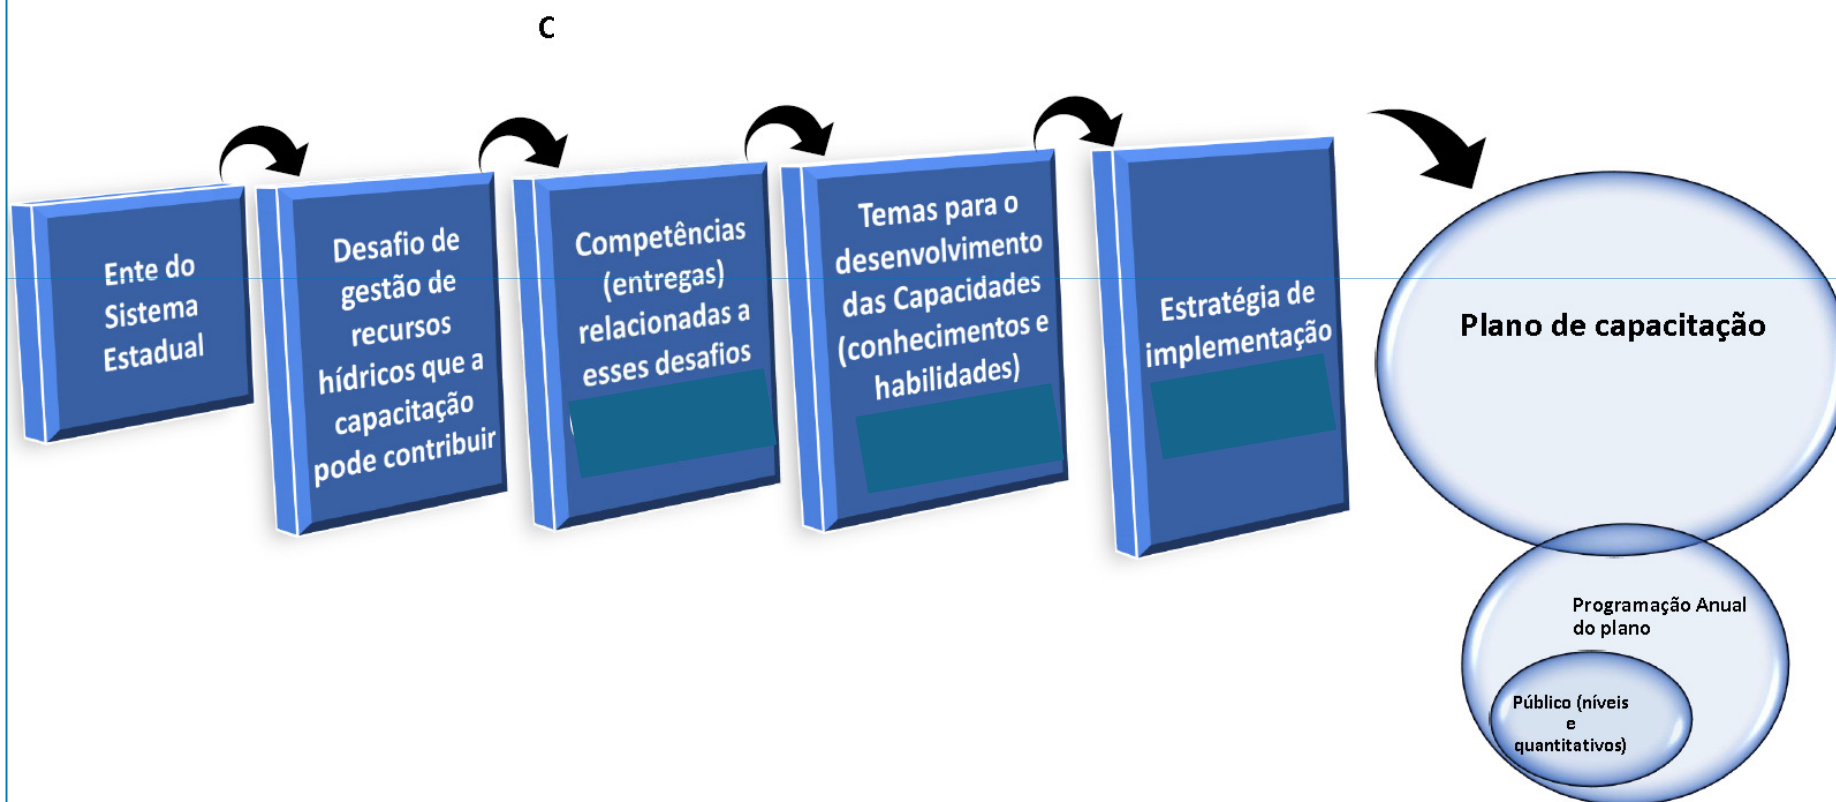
C

Ente do Sistema Estadual

Desafio de gestão de recursos hídricos que a capacitação pode contribuir

Competências (entregas) relacionadas a esses desafios

Temas para o desenvolvimento das Capacidades (conhecimentos e habilidades)

Estratégia de implementação

Plano de capacitação

Programação Anual do plano

Público (níveis e quantitativos)